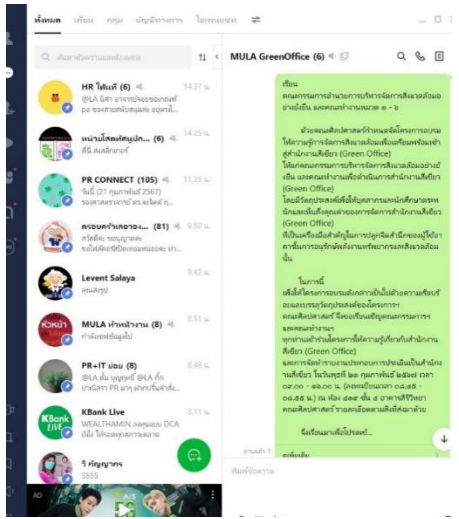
ทั้งหมด เพื่อน กลุ่ม บัญชีทางการ โอเพนแชท

ค้นหาข้อความและชื่อแชท

HR ไฟแท้ (6) 14.37 น.
@LA นี่สา อาจารย์ของอนเอสย์ ขอ ของสามสัปดาห์ อยู่ครั้...

หน่วยโสตทัศนูปก... (6) 14.25 น.
พี่นี สเลติกเตอร์

PR CONNECT (105) 11.35 น.
วันนี้ (21 กุมภาพันธ์ 2567) ของศาสตราจารย์ ดร.จะจัดส์ กุ...

ครอบครัวเกอาวง... (81) 9.50 น.
สวัสดีค่ะ ขอบคุณาคะ

Levent Salaya 9.42 น.
คุณสุขุม

MULA ทำหน้างาน (8) 8.51 น.
กำลังอพข้อมูลนี้

PR+IT มอบ (8) 8.46 น.
@LA นี่น บุญทุกดี @LA ทีก งานนิตรา PR เกา ฝากบันทึกสัง...

KBank Live 8.13 น.
WEALTHAMIN ลงทุนแบบ DCA ก็มีโอกาสสุดสาธารณะ

วิ กัญญากร (6)
5555

MULA GreenOffice (6)

เรียน
คณะกรรมการดำเนินการบริหารจัดการสิ่งแวดล้อมอย่างยั่งยืน และคณะทำงานหมวด ๑ - ๖

ด้วยคณะศิลปศาสตร์กำหนดจัดโครงการอบรมให้ความรู้การจัดการสิ่งแวดล้อมเพื่อเตรียมพร้อมเข้าสู่สำนักงานสีเขียว (Green Office) ให้แก่คณะกรรมการบริหารจัดการสิ่งแวดล้อมอย่างยั่งยืน และคณะทำงานเพื่อดำเนินการสำนักงานสีเขียว (Green Office) โดยมีวัตถุประสงค์เพื่อให้บุคลากรและนักศึกษาตระหนักและเห็นถึงคุณค่าของการจัดการสำนักงานสีเขียว (Green Office) ที่เป็นเครื่องมือสำคัญในการปลูกจิตสำนึกของผู้ใช้อาคารในการอนุรักษ์พลังงานหรือเกาะรอบสิ่งแวดล้อมนั้น

ในการนี้
เพื่อให้โครงการบรรลุเป้าหมายตามวัตถุประสงค์ของโครงการ คณะศิลปศาสตร์ จึงขอเรียนเชิญคณะกรรมการ และคณะทำงาน ทุกท่านเข้าร่วมกิจกรรมที่จะได้รับความรู้เกี่ยวกับสำนักงานสีเขียว (Green Office) และการจัดทำรายงานประเมินการประเมินเป็นสำนักงานสีเขียว ในวันพุธที่ ๒๑ กุมภาพันธ์ ๒๕๖๗ เวลา ๐๙.๐๐ - ๑๖.๐๐ น. (ลงทะเบียนเวลา ๐๘.๔๕ - ๐๘.๕๕ น.) ณ ห้อง ๔๑๗ ชั้น ๔ อาคารศิริวัฒนา คณะศิลปศาสตร์ รายละเอียดตามสิ่งที่ส่งมาด้วย

จึงเรียนมาเพื่อโปรดทรา...

อ่านแล้ว 1

พิมพ์ข้อความ